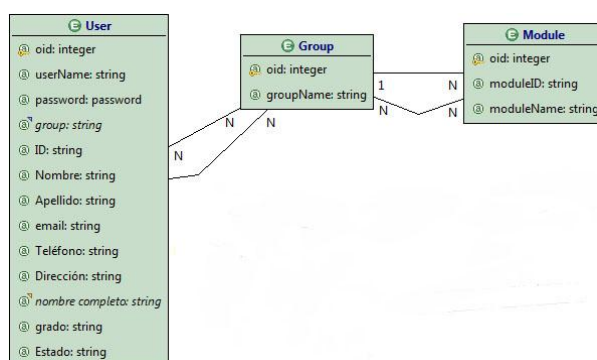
User
oid: integer
userName: string
password: password
group: string
ID: string
Nombre: string
Apellido: string
email: string
Teléfono: string
Dirección: string
nombre completo: string
grado: string
Estado: string

Group
oid: integer
groupName: string

Module
oid: integer
moduleID: string
moduleName: string

N
N
N
1
N
N
N